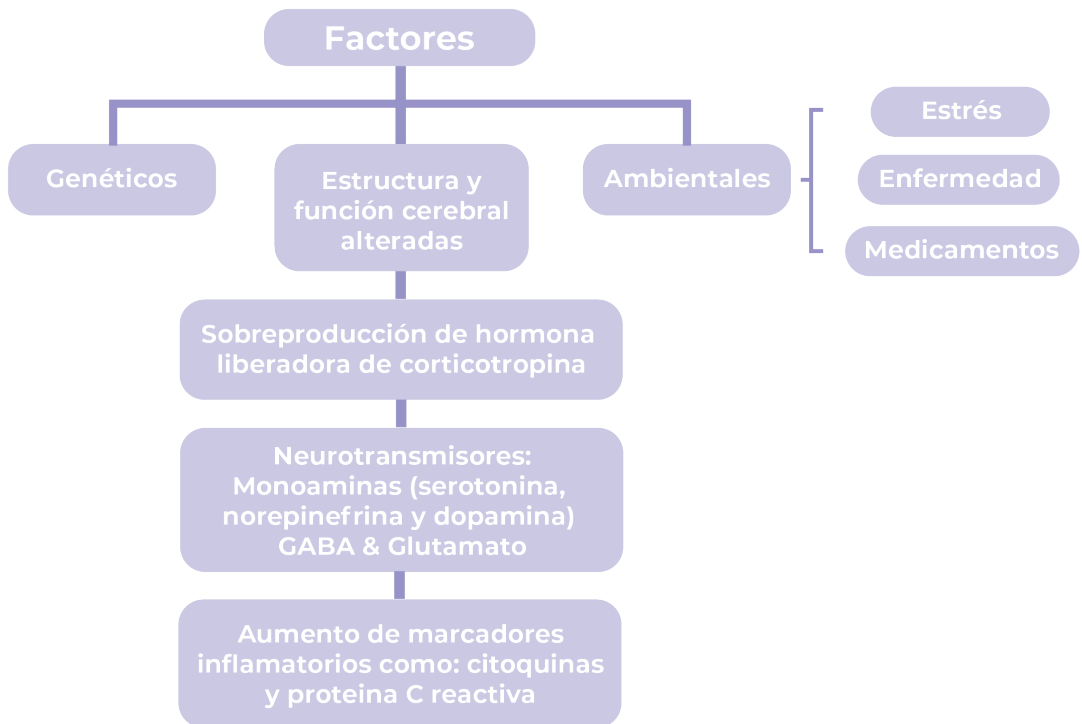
Factores

Genéticos

Estructura y función cerebral alteradas

Ambientales

Estrés

Enfermedad

Medicamentos

Sobreproducción de hormona liberadora de corticotropina

Neurotransmisores: Monoaminas (serotonina, norepinefrina y dopamina) GABA & Glutamato

Aumento de marcadores inflamatorios como: citoquinas y proteina C reactiva